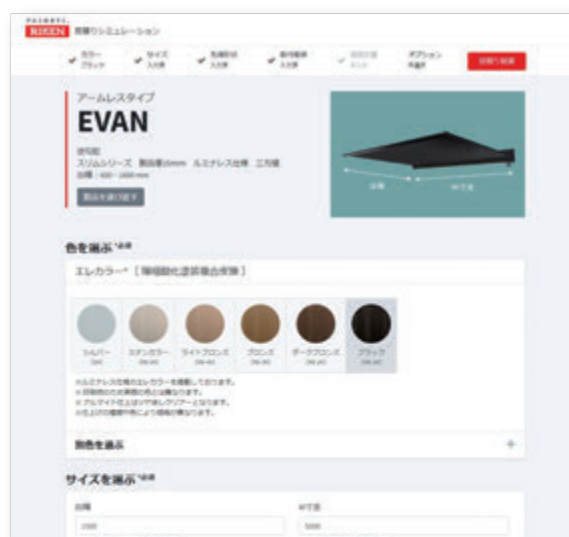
RIKEN 見積りシミュレーション

カラー ブラック
サイズ 入力済
先端形状 入力済
取付個所 入力済
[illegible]
オプション 未選択
お見積り結果

アームレスタイプ
EVAN
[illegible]
スリムシリーズ 製品厚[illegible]mm ルミナレス仕様 三方枠
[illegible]
製品を選び直す

出幅
W寸法

色を選ぶ ※必須
エレカラー®［陽極酸化塗装複合皮膜］

シルバー
ステンカラー
ライトブロンズ
ブロンズ
ダークブロンズ
ブラック

※ルミナレス仕様のエレカラーを採用しております。
※ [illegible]
※ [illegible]
※ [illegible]

別色を選ぶ
+

サイズを選ぶ ※必須
出幅
W寸法